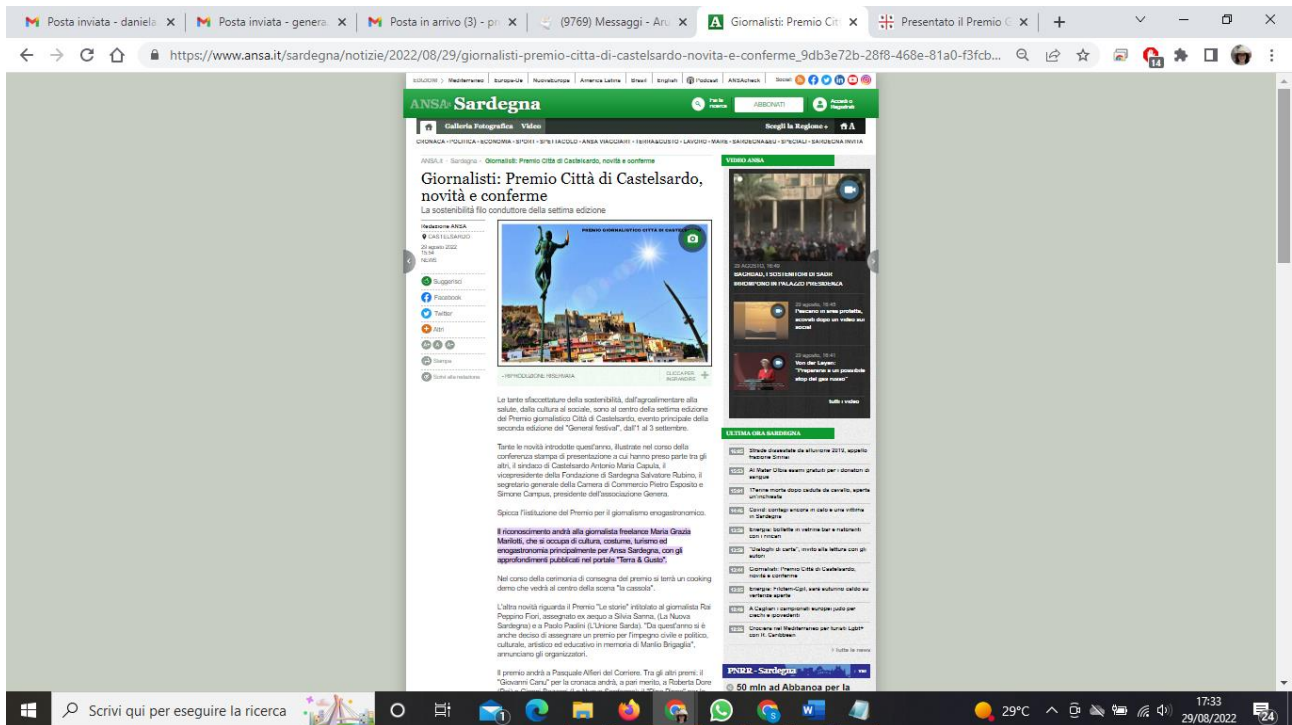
Posta inviata - daniela | Posta inviata - genera | Posta in arrivo (3) - pr | (9769) Messaggi - Aru | Giornalisti: Premio Citt | Presentato il Premio C | +

https://www.ansa.it/sardegna/notizie/2022/08/29/giornalisti-premio-citta-di-castelsardo-novita-e-conferme_9db3e72b-28f8-468e-81a0-f3fcb...

EDIZIONI > Mediterraneo | Europa-Ue | NuovaEuropa | America Latina | Brasil | English | Podcast | ANSAcheck

ANSA Sardegna

ABBONATI

Galleria Fotografica Video

Scegli la Regione

CRONACA · POLITICA · ECONOMIA · SPORT · SPETTACOLO · ANSA VIAGGIART · TERRA&GUSTO · LAVORO · MARE · SARDEGNA&EU · SPECIALI · SARDEGNA INVITA

ANSA.it > Sardegna > Giornalisti: Premio Città di Castelsardo, novità e conferme

Giornalisti: Premio Città di Castelsardo, novità e conferme

La sostenibilità filo conduttore della settima edizione

Redazione ANSA
CASTELSARDO
29 agosto 2022
15:34
NEWS

Suggerisci
Facebook
Twitter
Altri

Stampa
Scrivi alla redazione

PREMIO GIORNALISTICO CITTÀ DI CASTELSARDO

© RIPRODUZIONE RISERVATA

CLICCA PER INGRANDIRE

Le tante sfaccettature della sostenibilità, dall'agroalimentare alla salute, dalla cultura al sociale, sono al centro della settima edizione del Premio giornalistico Città di Castelsardo, evento principale della seconda edizione del "General festival", dall'1 al 3 settembre.

Tante le novità introdotte quest'anno, illustrate nel corso della conferenza stampa di presentazione a cui hanno preso parte tra gli altri, il sindaco di Castelsardo Antonio Maria Capula, il vicepresidente della Fondazione di Sardegna Salvatore Rubino, il segretario generale della Camera di Commercio Pietro Esposito e Simone Campus, presidente dell'associazione Genera.

Spicca l'istituzione del Premio per il giornalismo enogastronomico.

Il riconoscimento andrà alla giornalista freelance Maria Grazia Marilotti, che si occupa di cultura, costume, turismo ed enogastronomia principalmente per Ansa Sardegna, con gli approfondimenti pubblicati nel portale "Terra & Gusto".

Nel corso della cerimonia di consegna del premio si terrà un cooking demo che vedrà al centro della scena "la cassola".

L'altra novità riguarda il Premio "Le storie" intitolato al giornalista Rai Peppino Fiori, assegnato ex aequo a Silvia Sanna, (La Nuova Sardegna) e a Paolo Paolini (L'Unione Sarda). "Da quest'anno si è anche deciso di assegnare un premio per l'impegno civile e politico, culturale, artistico ed educativo in memoria di Manlio Brigaglia", annunciano gli organizzatori.

Il premio andrà a Pasquale Alferi del Corriere. Tra gli altri premi, il "Giovanni Canu" per la cronaca andrà, a pari merito, a Roberta Dore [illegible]

VIDEO ANSA

29 AGOSTO, 16:48
BAGHDAD, I SOSTENITORI DI SADR IRROMPONO IN PALAZZO PRESIDENZA

29 agosto, 16:45
Pescano in area protetta, scovati dopo un video sui social

29 agosto, 16:41
Von der Leyen: "Prepararsi a un possibile stop del gas russo"

tutti i video

ULTIMA ORA SARDEGNA

Strade disastrate da alluvione 2019, appello frazione Sinnai
Al Mater Olbia esami gratuiti per i donatori di sangue
17enne morto dopo caduta da cavallo, aperta un'inchiesta
Covid: contagi ancora in calo e una vittima in Sardegna
Energia: bollette in vetrina bar e ristoranti con i rincari
"Dialoghi di carta", invito alla lettura con gli autori
Giornalisti: Premio Città di Castelsardo, novità e conferme
Energia: Frizzero-Cgil, serà autunno caldo su vertenze aperte
A Cagliari i campionati europei judo per ciechi e ipovedenti
Crociere nel Mediterraneo per turisti Lgbt+ con H. Caribbean

tutte le news

PNRR - Sardegna

50 mln ad Abbanoa per la

Scrivi qui per eseguire la ricerca

29°C 17:33 29/08/2022